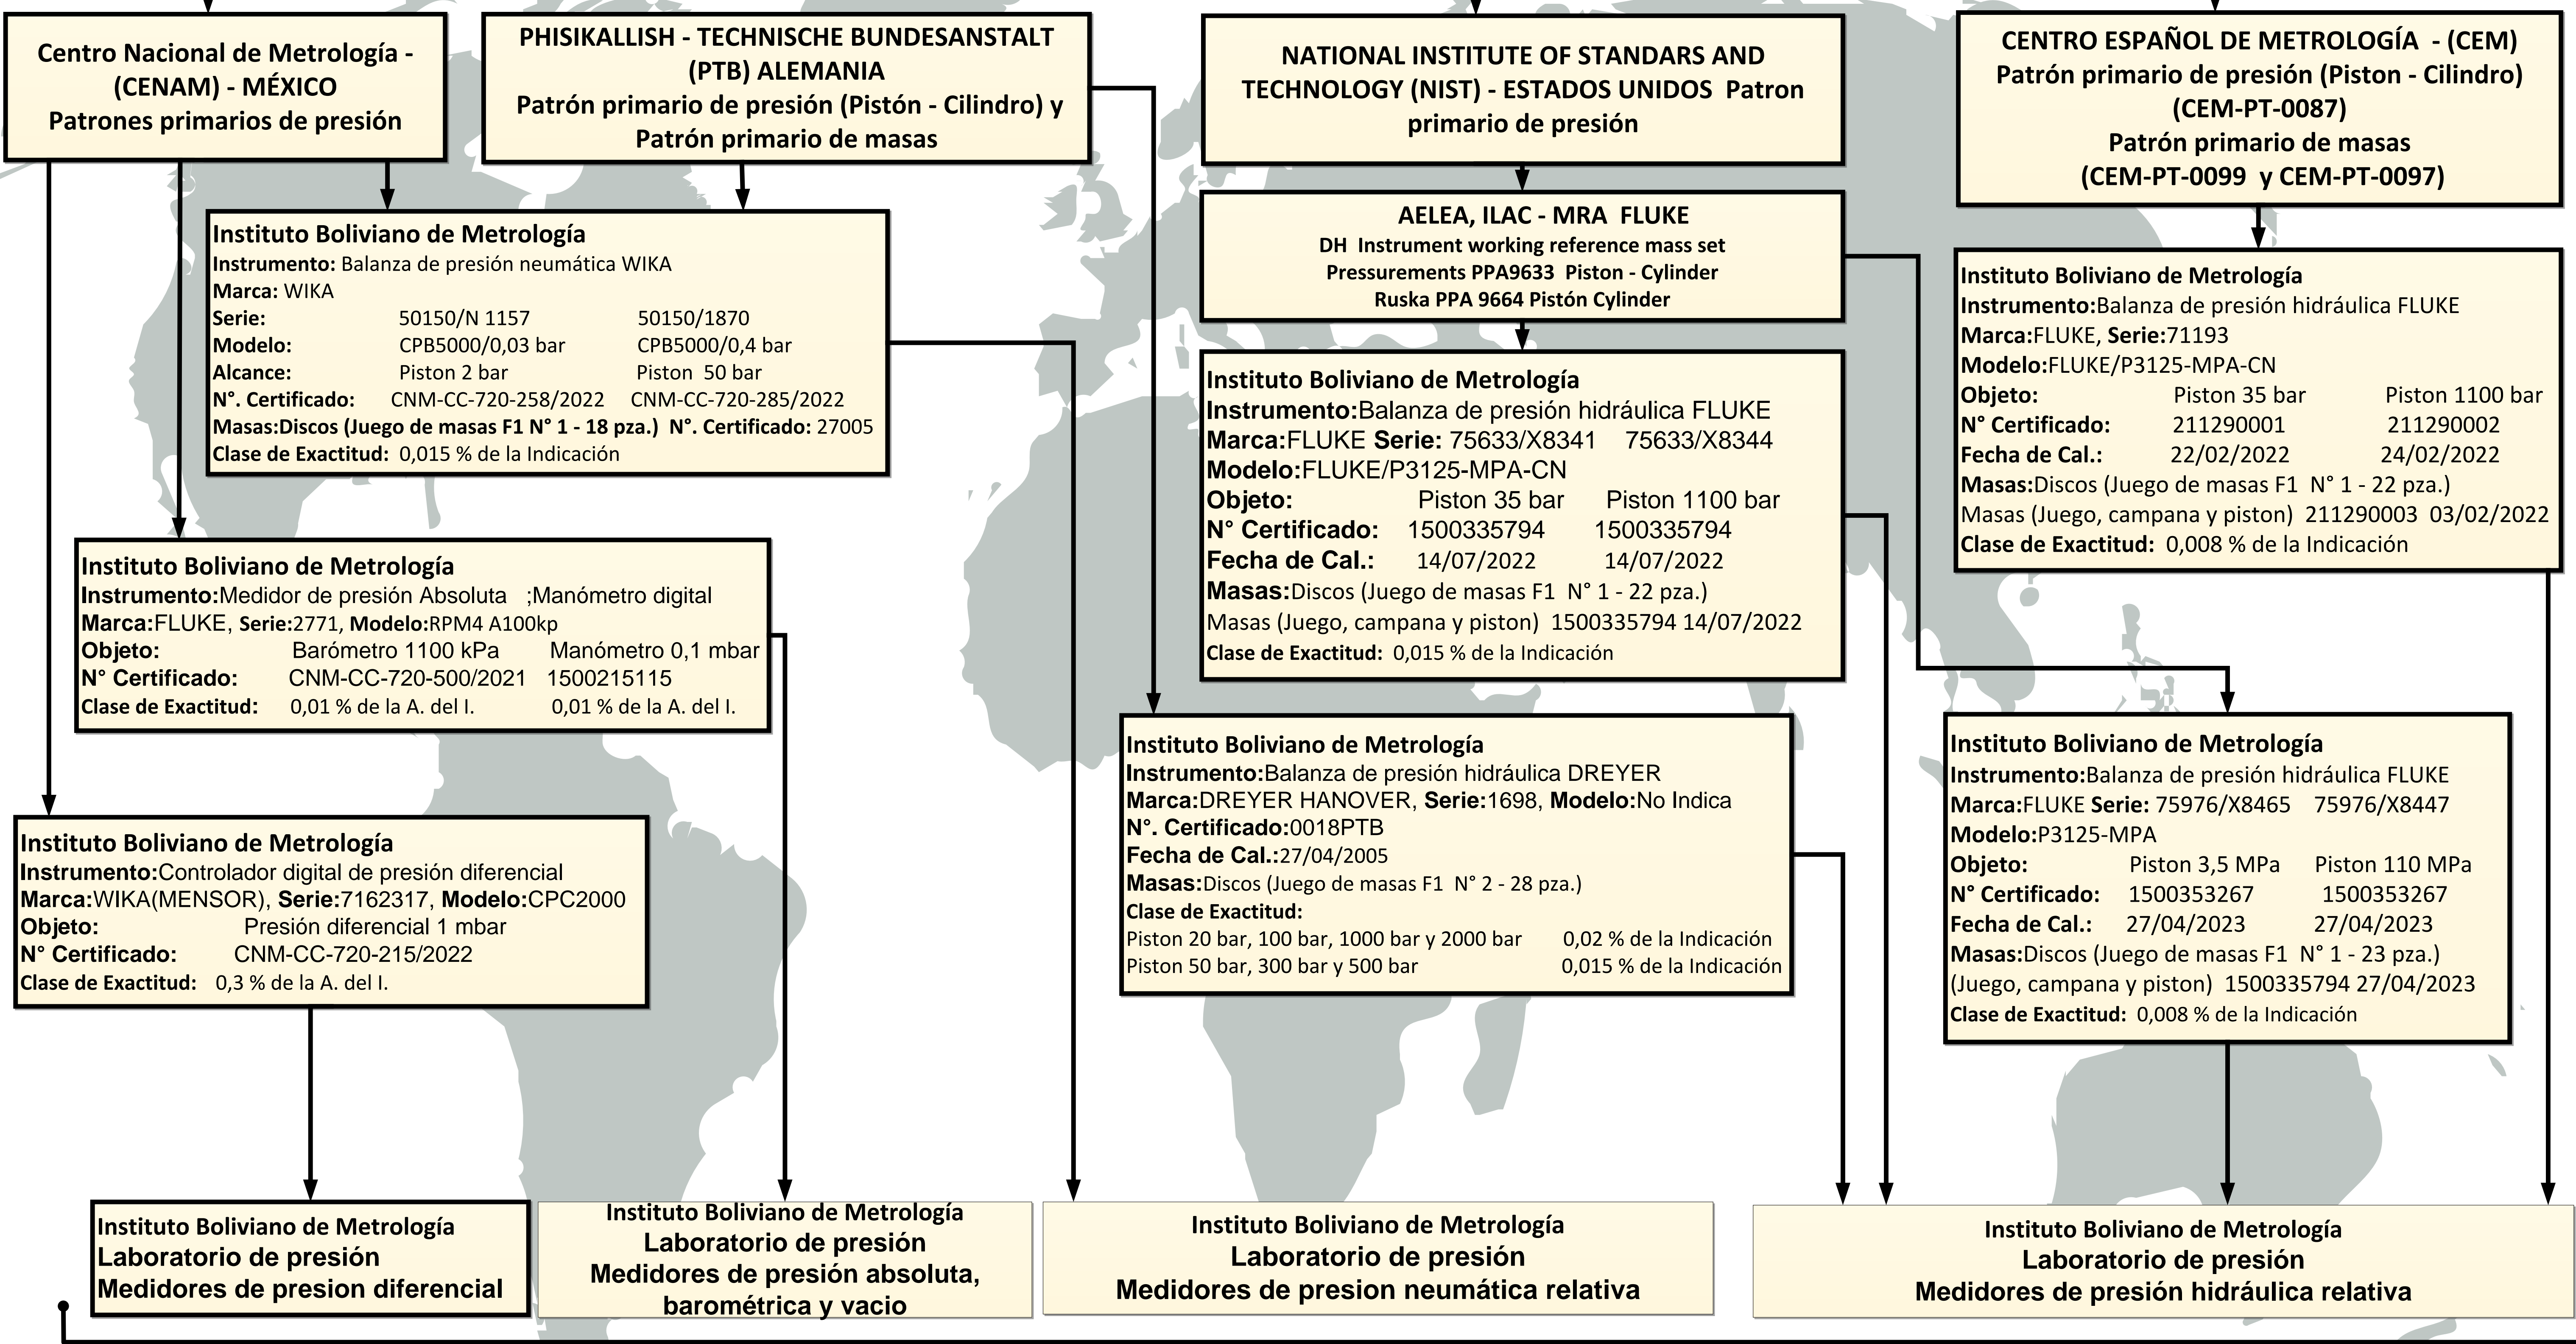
Centro Nacional de Metrología - (CENAM) - MÉXICO
Patrones primarios de presión

PHISIKALLISH - TECHNISCHE BUNDESANSTALT (PTB) ALEMANIA
Patrón primario de presión (Pistón - Cilindro) y Patrón primario de masas

NATIONAL INSTITUTE OF STANDARS AND TECHNOLOGY (NIST) - ESTADOS UNIDOS Patron primario de presión

CENTRO ESPAÑOL DE METROLOGÍA - (CEM)
Patrón primario de presión (Piston - Cilindro)
(CEM-PT-0087)
Patrón primario de masas
(CEM-PT-0099 y CEM-PT-0097)

Instituto Boliviano de Metrología
Instrumento: Balanza de presión neumática WIKA
Marca: WIKA
Serie: 50150/N 1157 50150/1870
Modelo: CPB5000/0,03 bar CPB5000/0,4 bar
Alcance: Piston 2 bar Piston 50 bar
N°. Certificado: CNM-CC-720-258/2022 CNM-CC-720-285/2022
Masas:Discos (Juego de masas F1 N° 1 - 18 pza.) N°. Certificado: 27005
Clase de Exactitud: 0,015 % de la Indicación

AELEA, ILAC - MRA FLUKE
DH Instrument working reference mass set
Pressurements PPA9633 Piston - Cylinder
Ruska PPA 9664 Pistón Cylinder

Instituto Boliviano de Metrología
Instrumento:Balanza de presión hidráulica FLUKE
Marca:FLUKE, Serie:71193
Modelo:FLUKE/P3125-MPA-CN
Objeto: Piston 35 bar Piston 1100 bar
N° Certificado: 211290001 211290002
Fecha de Cal.: 22/02/2022 24/02/2022
Masas:Discos (Juego de masas F1 N° 1 - 22 pza.)
Masas (Juego, campana y piston) 211290003 03/02/2022
Clase de Exactitud: 0,008 % de la Indicación

Instituto Boliviano de Metrología
Instrumento:Balanza de presión hidráulica FLUKE
Marca:FLUKE Serie: 75633/X8341 75633/X8344
Modelo:FLUKE/P3125-MPA-CN
Objeto: Piston 35 bar Piston 1100 bar
N° Certificado: 1500335794 1500335794
Fecha de Cal.: 14/07/2022 14/07/2022
Masas:Discos (Juego de masas F1 N° 1 - 22 pza.)
Masas (Juego, campana y piston) 1500335794 14/07/2022
Clase de Exactitud: 0,015 % de la Indicación

Instituto Boliviano de Metrología
Instrumento:Medidor de presión Absoluta ;Manómetro digital
Marca:FLUKE, Serie:2771, Modelo:RPM4 A100kp
Objeto: Barómetro 1100 kPa Manómetro 0,1 mbar
N° Certificado: CNM-CC-720-500/2021 1500215115
Clase de Exactitud: 0,01 % de la A. del I. 0,01 % de la A. del I.

Instituto Boliviano de Metrología
Instrumento:Balanza de presión hidráulica DREYER
Marca:DREYER HANOVER, Serie:1698, Modelo:No Indica
N°. Certificado:0018PTB
Fecha de Cal.:27/04/2005
Masas:Discos (Juego de masas F1 N° 2 - 28 pza.)
Clase de Exactitud:
Piston 20 bar, 100 bar, 1000 bar y 2000 bar 0,02 % de la Indicación
Piston 50 bar, 300 bar y 500 bar 0,015 % de la Indicación

Instituto Boliviano de Metrología
Instrumento:Balanza de presión hidráulica FLUKE
Marca:FLUKE Serie: 75976/X8465 75976/X8447
Modelo:P3125-MPA
Objeto: Piston 3,5 MPa Piston 110 MPa
N° Certificado: 1500353267 1500353267
Fecha de Cal.: 27/04/2023 27/04/2023
Masas:Discos (Juego de masas F1 N° 1 - 23 pza.)
(Juego, campana y piston) 1500335794 27/04/2023
Clase de Exactitud: 0,008 % de la Indicación

Instituto Boliviano de Metrología
Instrumento:Controlador digital de presión diferencial
Marca:WIKA(MENSOR), Serie:7162317, Modelo:CPC2000
Objeto: Presión diferencial 1 mbar
N° Certificado: CNM-CC-720-215/2022
Clase de Exactitud: 0,3 % de la A. del I.

Instituto Boliviano de Metrología
Laboratorio de presión
Medidores de presion diferencial

Instituto Boliviano de Metrología
Laboratorio de presión
Medidores de presión absoluta, barométrica y vacio

Instituto Boliviano de Metrología
Laboratorio de presión
Medidores de presion neumática relativa

Instituto Boliviano de Metrología
Laboratorio de presión
Medidores de presión hidráulica relativa